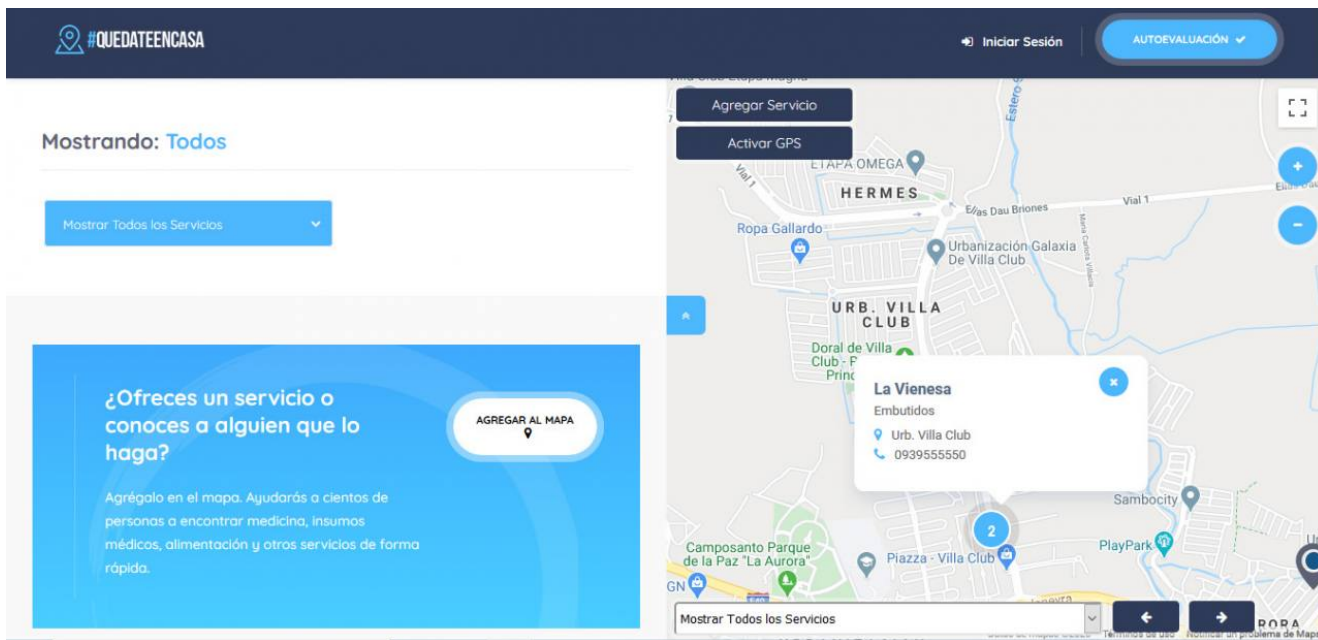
#QUEDATEENCASA

Iniciar Sesión

AUTOEVALUACIÓN ✔

Mostrando: Todos

Mostrar Todos los Servicios

¿Ofreces un servicio o conoces a alguien que lo haga?

AGREGAR AL MAPA

Agrégalo en el mapa. Ayudarás a cientos de personas a encontrar medicina, insumos médicos, alimentación y otros servicios de forma rápida.

Agregar Servicio

Activar GPS

ETAPA OMEGA

HERMES

Elias Dau Briones

Vial 1

Ropa Gallardo

Urbanización Galaxia De Villa Club

URB. VILLA CLUB

Doral de Villa Club - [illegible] Princ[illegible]

La Vienesa

Embutidos

Urb. Villa Club

0939555550

Sambocity

2

Camposanto Parque de la Paz "La Aurora"

Piazza - Villa Club

PlayPark

Mostrar Todos los Servicios

Términos de uso

Notificar un problema de Maps